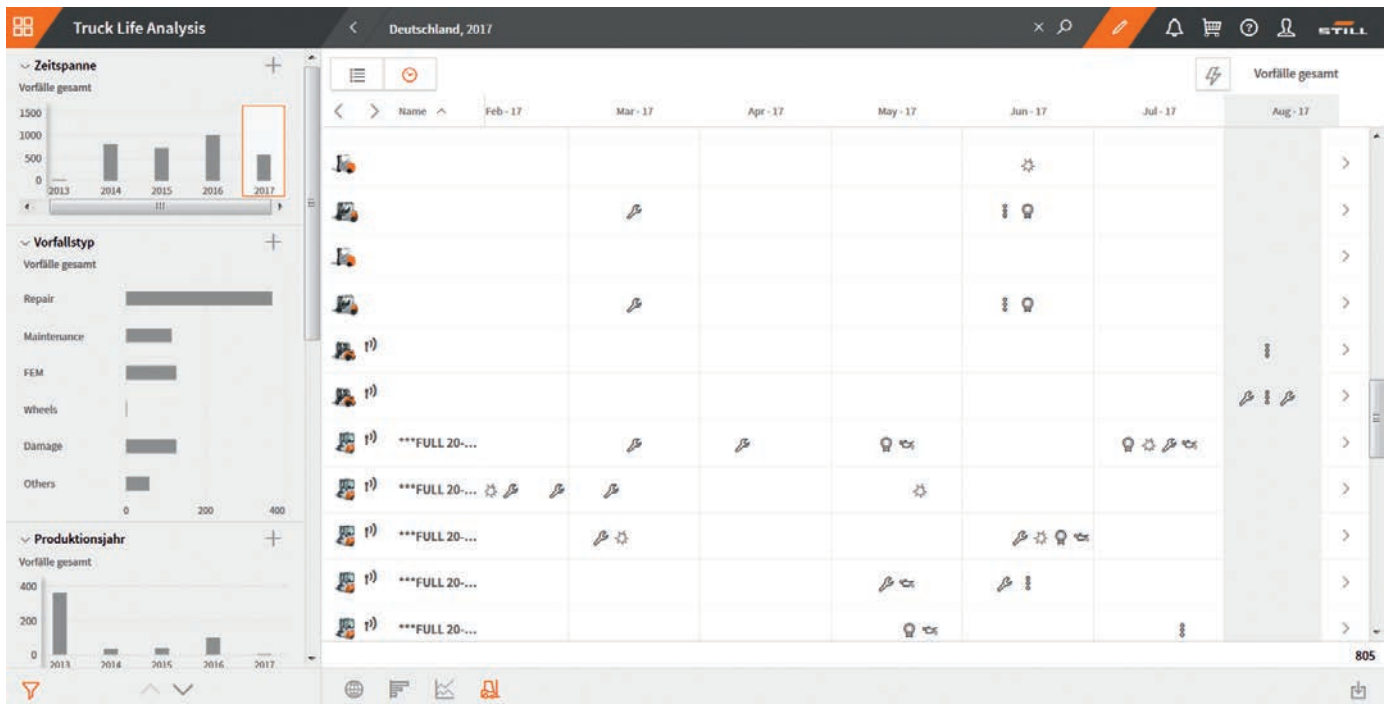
Truck Life Analysis

Deutschland, 2017

STILL

Zeitspanne
Vorfälle gesamt
1500
1000
500
0
2013 2014 2015 2016 2017

Vorfallstyp
Vorfälle gesamt
Repair
Maintenance
FEM
Wheels
Damage
Others
0 200 400

Produktionsjahr
Vorfälle gesamt
400
200
0
2013 2014 2015 2016 2017

Vorfälle gesamt

| Name | Feb - 17 | Mar - 17 | Apr - 17 | May - 17 | Jun - 17 | Jul - 17 | Aug - 17 |
|---|---|---|---|---|---|---|---|
| ***FULL 20-... | | | | | | | |
| ***FULL 20-... | | | | | | | |
| ***FULL 20-... | | | | | | | |
| ***FULL 20-... | | | | | | | |
| ***FULL 20-... | | | | | | | |

805